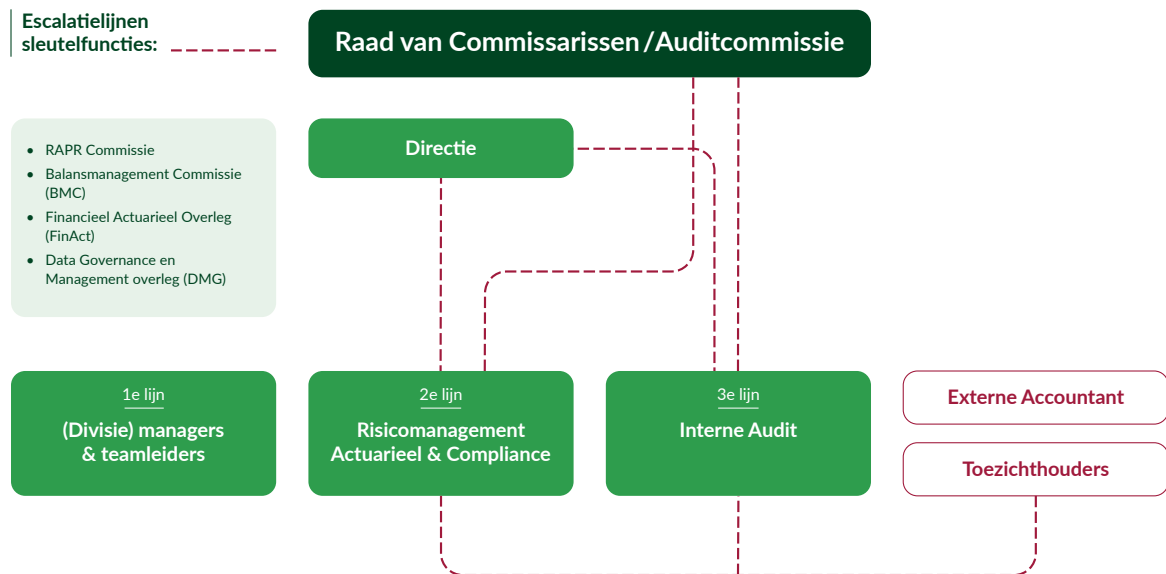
Escalatielijnen sleutelfuncties:

Raad van Commissarissen / Auditcommissie

- RAPR Commissie
- Balansmanagement Commissie (BMC)
- Financieel Actuarieel Overleg (FinAct)
- Data Governance en Management overleg (DMG)

Directie

1e lijn
(Divisie) managers & teamleiders

2e lijn
Risicomanagement Actuarieel & Compliance

3e lijn
Interne Audit

Externe Accountant

Toezichthouders